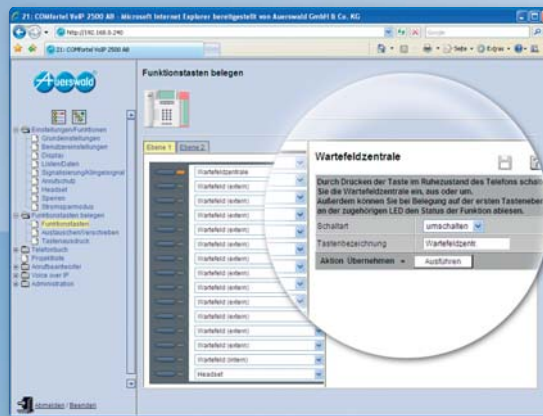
21: COMfortel VoIP 2500 AB - Microsoft Internet Explorer bereitgestellt von Auerswald GmbH & Co. KG

http://192.168.0.240

21: COMfortel VoIP 2500 AB

Seite • Extras •

Auerswald

Funktionstasten belegen

Einstellungen/Funktionen
Grundeinstellungen
Benutzereinstellungen
Display
Listen/Daten
Signalisierung/Klingelsignal
Anrufschutz
Headset
Sperren
Stromsparmodus
Funktionstasten belegen
Funktionstasten
Hotlineeinstellungen/Verschieben
Tastenausdruck
Telefonbuch
Projektkosten
Anrufbeantworter
Voice over IP
Administration

Ebene 1 Ebene 2

Wartefeldzentrale
Wartefeld (extern)
Wartefeld (extern)
Wartefeld (extern)
Wartefeld (extern)
Wartefeld (extern)
Wartefeld (extern)
Wartefeld (extern)
Wartefeld (extern)
Wartefeld (extern)
Wartefeld (extern)
Wartefeld (extern)
Wartefeld (extern)
Wartefeld (extern)
Wartefeld (intern)
Headset

Wartefeldzentrale

Durch Drücken der Taste im Ruhezustand des Telefons schalt Sie die Wartefeldzentrale ein, aus oder um. Außerdem können Sie bei Belegung auf der ersten Tastenebe an der zugehörigen LED den Status der Funktion ablesen.

Schaltart umschalten
Tastenbezeichnung Wartefeldzentr.
Aktion Übernehmen Ausführen

Abmelden / Beenden